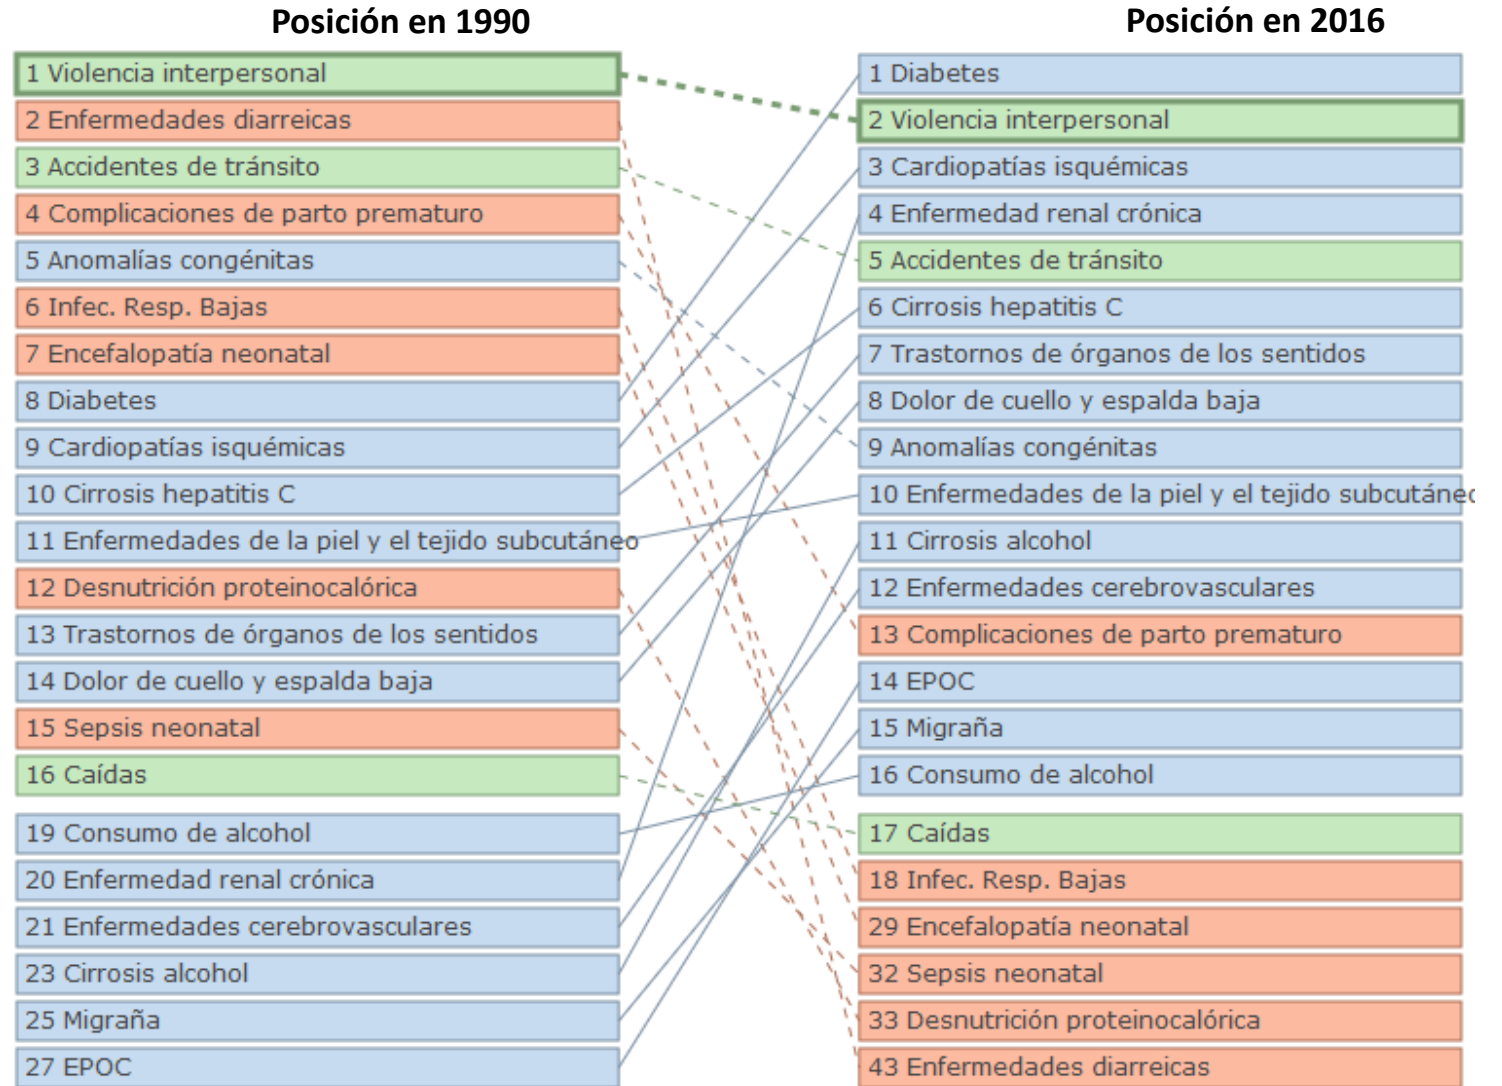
Posición en 1990

1 Violencia interpersonal
2 Enfermedades diarreicas
3 Accidentes de tránsito
4 Complicaciones de parto prematuro
5 Anomalías congénitas
6 Infec. Resp. Bajas
7 Encefalopatía neonatal
8 Diabetes
9 Cardiopatías isquémicas
10 Cirrosis hepatitis C
11 Enfermedades de la piel y el tejido subcutáneo
12 Desnutrición proteinocalórica
13 Trastornos de órganos de los sentidos
14 Dolor de cuello y espalda baja
15 Sepsis neonatal
16 Caídas
19 Consumo de alcohol
20 Enfermedad renal crónica
21 Enfermedades cerebrovasculares
23 Cirrosis alcohol
25 Migraña
27 EPOC

Posición en 2016

1 Diabetes
2 Violencia interpersonal
3 Cardiopatías isquémicas
4 Enfermedad renal crónica
5 Accidentes de tránsito
6 Cirrosis hepatitis C
7 Trastornos de órganos de los sentidos
8 Dolor de cuello y espalda baja
9 Anomalías congénitas
10 Enfermedades de la piel y el tejido subcutáne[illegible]
11 Cirrosis alcohol
12 Enfermedades cerebrovasculares
13 Complicaciones de parto prematuro
14 EPOC
15 Migraña
16 Consumo de alcohol
17 Caídas
18 Infec. Resp. Bajas
29 Encefalopatía neonatal
32 Sepsis neonatal
33 Desnutrición proteinocalórica
43 Enfermedades diarreicas